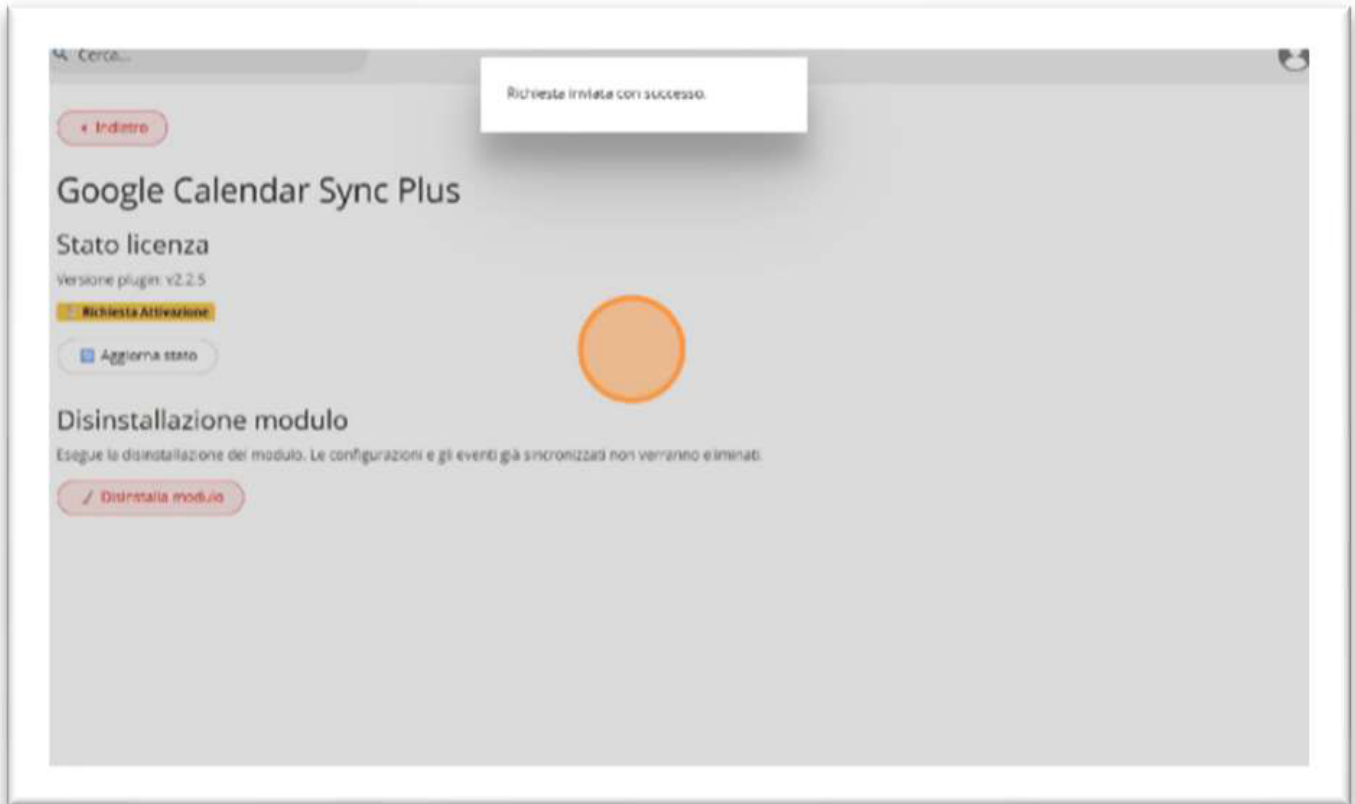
Cerca...

Richiesta inviata con successo.

« Indietro

Google Calendar Sync Plus

Stato licenza

Versione plugin: v2.2.5

Richiesta Attivazione

Aggiorna stato

Disinstallazione modulo

Esegue la disinstallazione del modulo. Le configurazioni e gli eventi già sincronizzati non verranno eliminati.

Disinstalla modulo